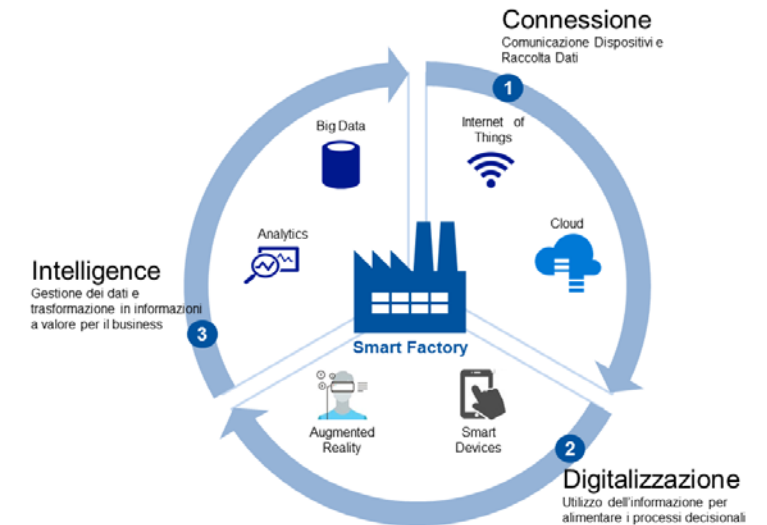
Connessione
Comunicazione Dispositivi e Raccolta Dati

1

Internet of Things

Cloud

Big Data

Analytics

Intelligence
Gestione dei dati e trasformazione in informazioni a valore per il business

3

Smart Factory

Augmented Reality

Smart Devices

2

Digitalizzazione
Utilizzo dell'informazione per alimentare i processi decisionali